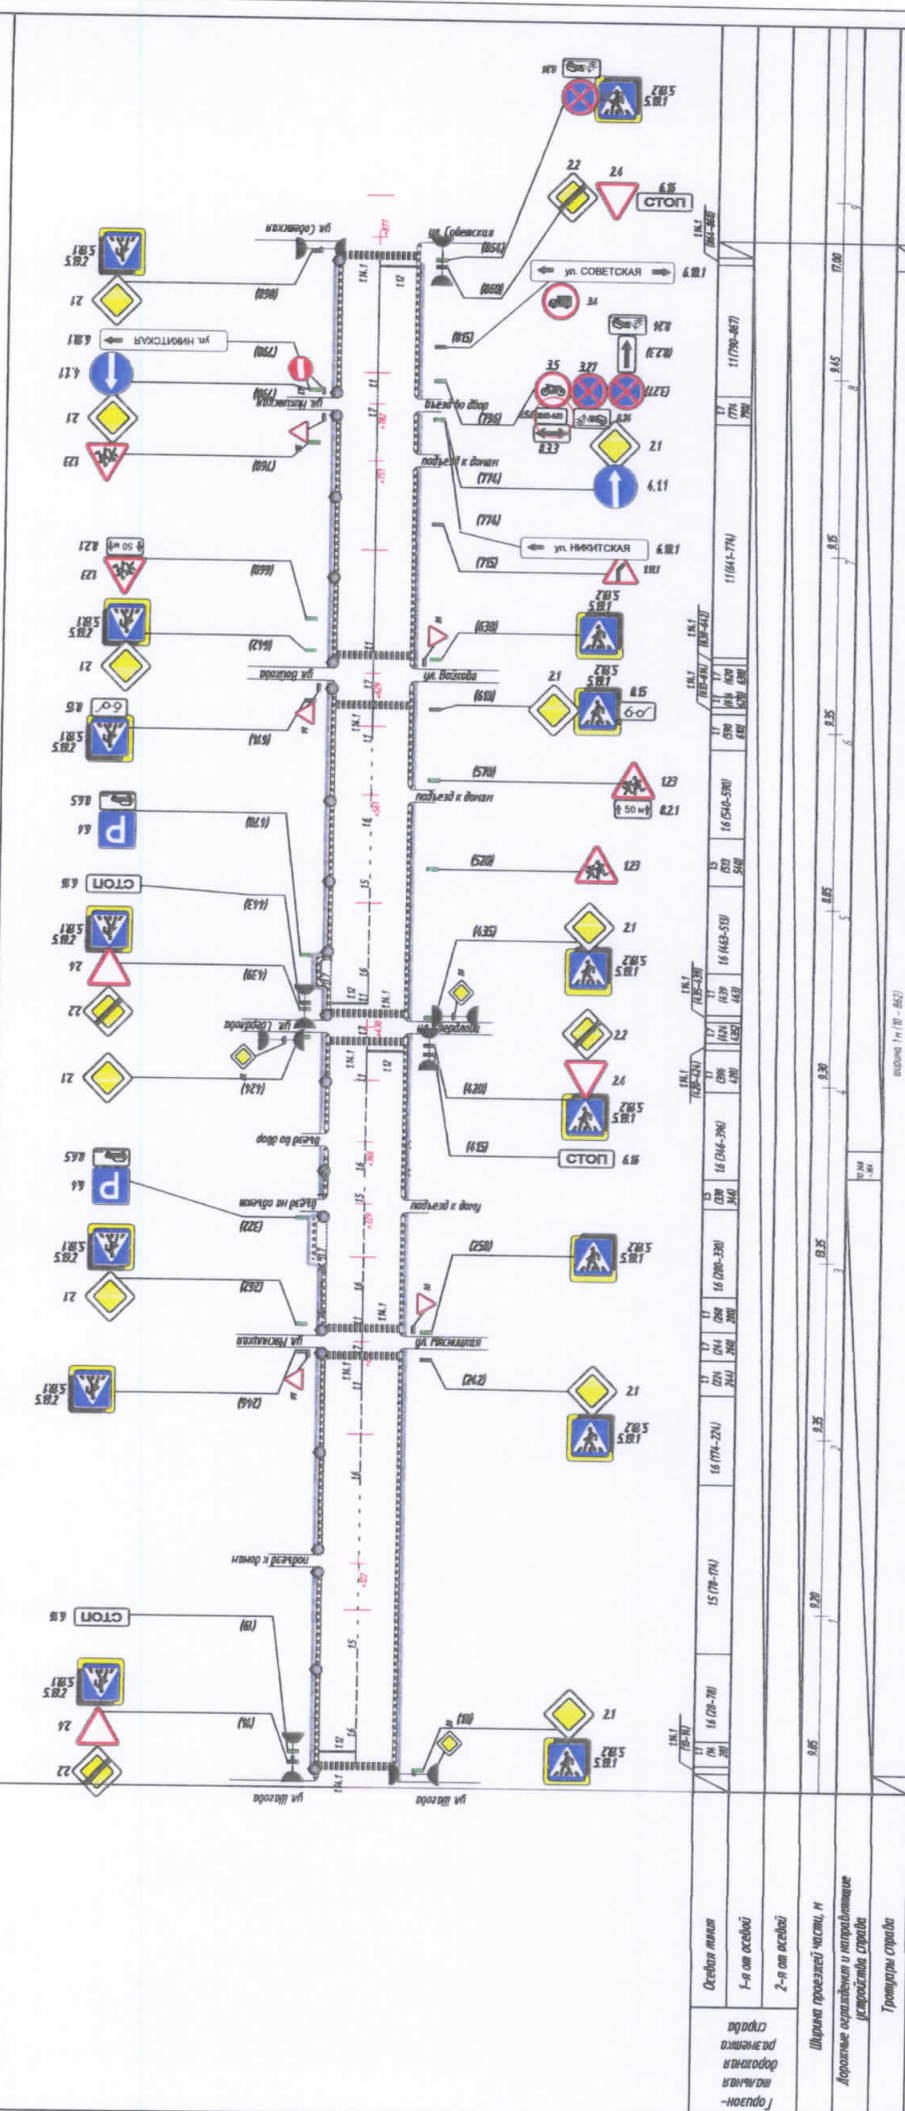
ул. Советская
ул. Советская
ул. НИКИТСКАЯ
ул. Никитская
ул. СОВЕТСКАЯ
ул. НИКИТСКАЯ
ул. Бойкова
ул. Бойкова
ул. Свердлова
ул. Свердлова
ул. Мясницкая
ул. Мясницкая
ул. Шазова
ул. Шазова
въезд во двор
подъезд к домам
подъезд к домам
въезд во двор
въезд на объезд
подъезд к дому
подъезд к домам
СТОП
СТОП
СТОП
СТОП
50 м
50 м
2.1
2.2
2.4
1.23
5.19.1
5.19.2
6.16
6.10.1
4.1.1
3.27
3.5
8.24
8.15
8.21
6.4
8.8.5
(898)
(856)
(850)
(815)
(750)
(756)
(760)
(735)
(774)
(715)
(699)
(642)
(638)
(619)
(610)
(570)
(520)
(470)
(443)
(439)
(435)
(424)
(420)
(415)
(332)
(262)
(258)
(246)
(242)
(96)
(81)
(18)
1.14.1
1.12
1.1
1.7
1.5
1.6
11 (790–867)
11 (643–774)
16 (540–590)
16 (443–513)
16 (344–396)
16 (280–330)
16 (174–224)
15 (78–174)
16 (28–78)
9.45
9.15
9.35
8.85
9.30
9.35
9.20
9.85
17.00
Осевая линия
1-я от осевой
2-я от осевой
Горизонтальная разметка справа
Ширина проезжей части, м
Дорожные ограждения и направляющие устройства справа
Тротуары справа